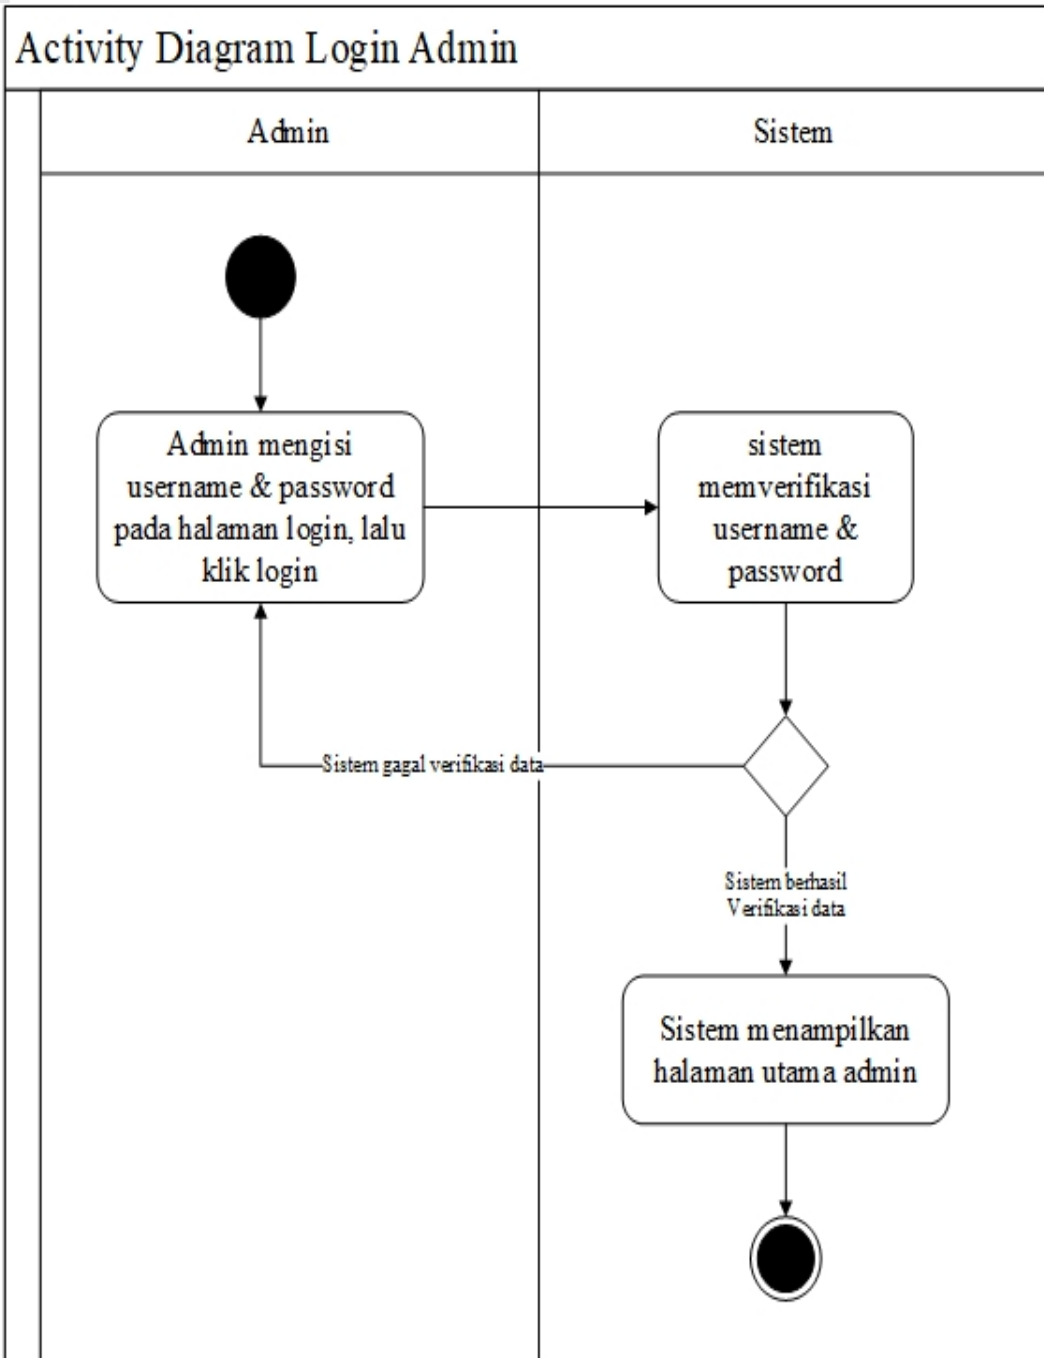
Activity Diagram Login Admin

Admin

Sistem

Admin mengisi username & password pada halaman login, lalu klik login

sistem memverifikasi username & password

Sistem gagal verifikasi data

Sistem berhasil Verifikasi data

Sistem menampilkan halaman utama admin